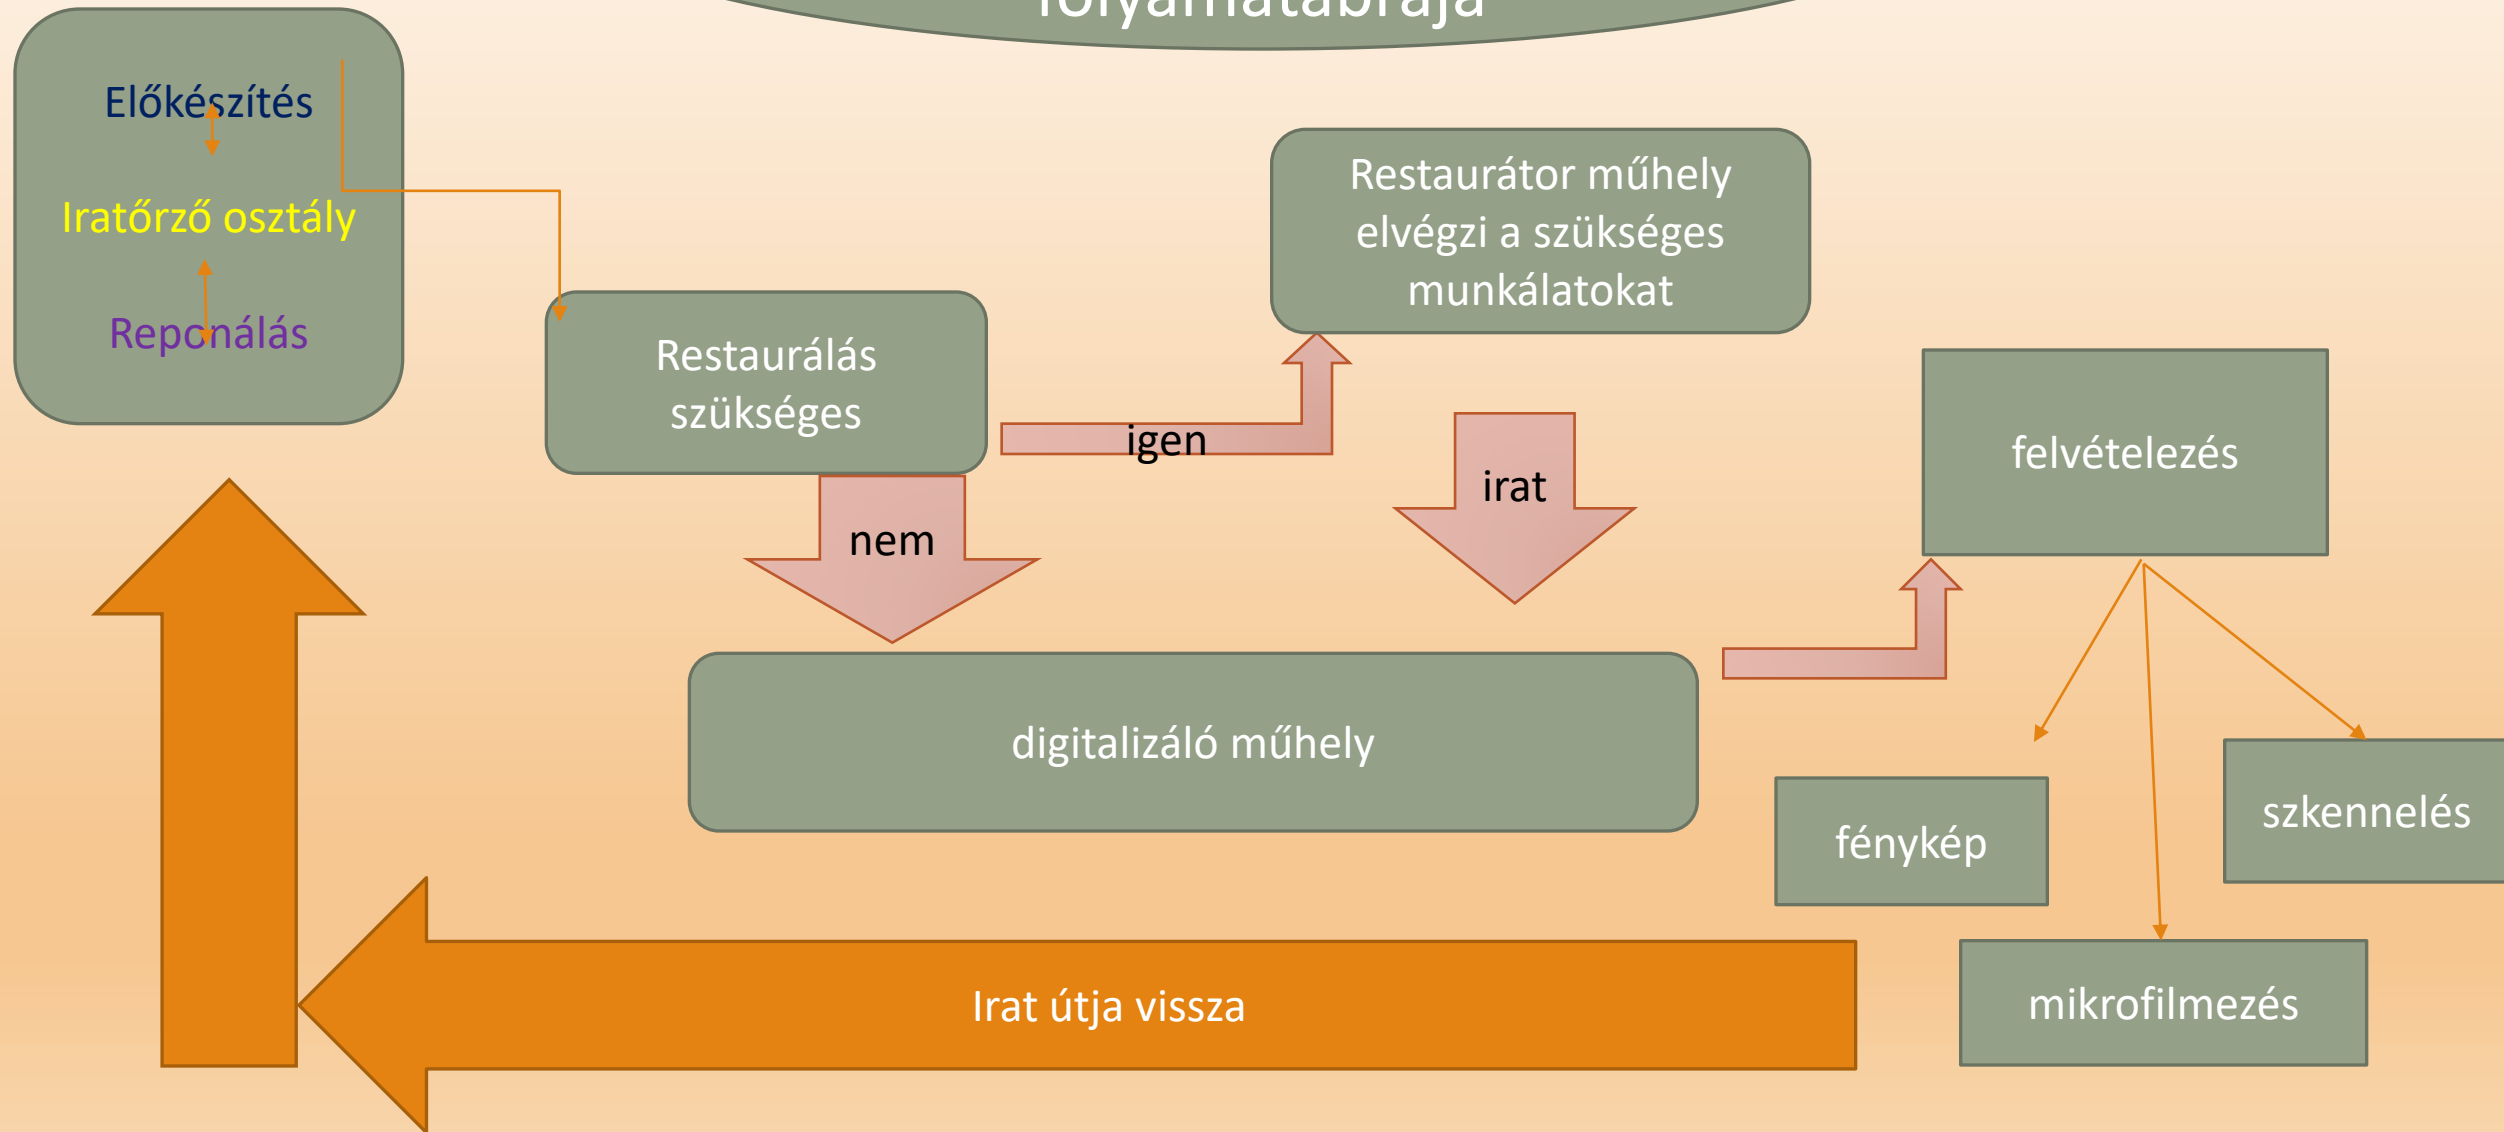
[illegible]folyamatábrája

Előkészítés

Iratőrző osztály

Reponálás

Restaurálás szükséges

igen

Restaurátor műhely elvégzi a szükséges munkálatokat

nem

irat

felvételezés

digitalizáló műhely

fénykép

szkennelés

mikrofilmezés

Irat útja vissza